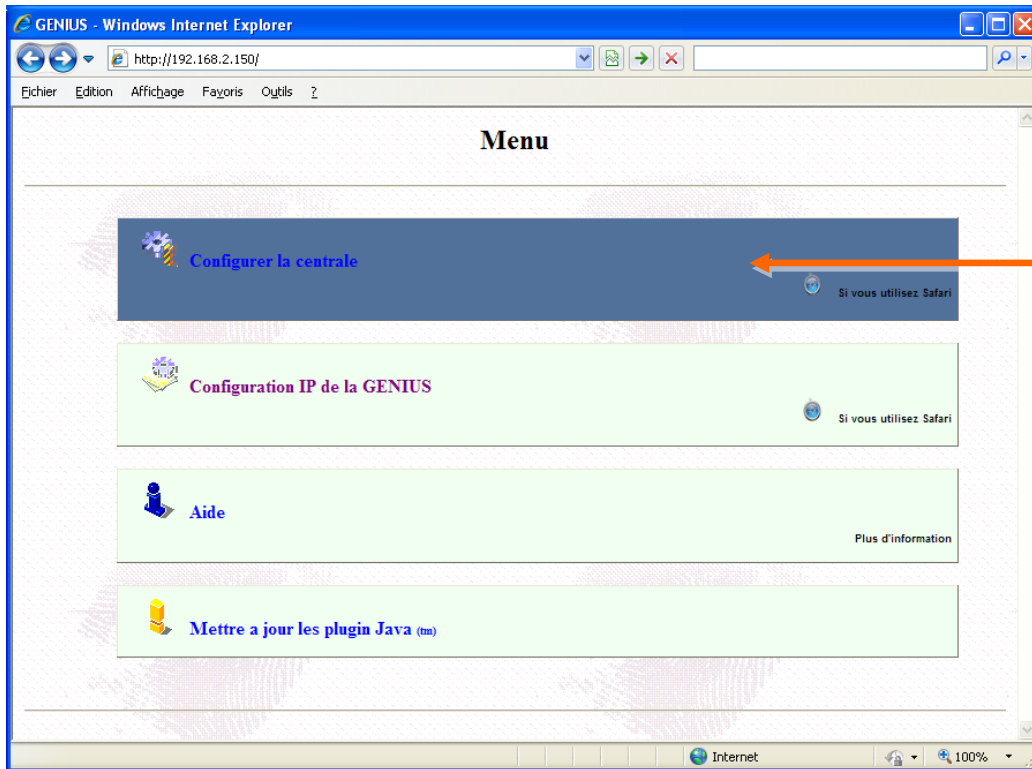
GENIUS - Windows Internet Explorer

http://192.168.2.150/

Fichier Edition Affichage Favoris Outils ?

Menu

Configurer la centrale

Si vous utilisez Safari

Configuration IP de la GENIUS

Si vous utilisez Safari

Aide

Plus d'information

Mettre a jour les plugin Java (tm)

Internet

100%